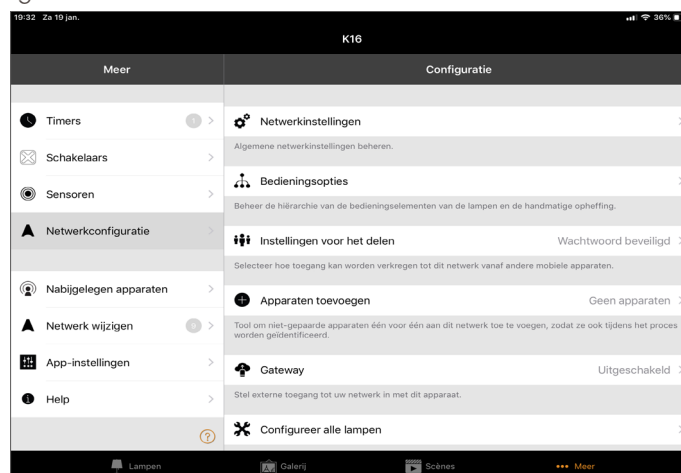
19:32 Za 19 jan.

36%

K16

Meer

Configuratie

Timers

1

Schakelaars

Sensoren

Netwerkconfiguratie

Nabijgelegen apparaten

Netwerk wijzigen

8

App-instellingen

Help

?

Netwerkinstellingen

Algemene netwerkinstellingen beheren.

Bedieningsopties

Beheer de hiërarchie van de bedieningselementen van de lampen en de handmatige opheffing.

Instellingen voor het delen

Wachtwoord beveiligd

Selecteer hoe toegang kan worden verkregen tot dit netwerk vanaf andere mobiele apparaten.

Apparaten toevoegen

Geen apparaten

Tool om niet-gepaarde apparaten één voor één aan dit netwerk toe te voegen, zodat ze ook tijdens het proces worden geïdentificeerd.

Gateway

Uitgeschakeld

Stel externe toegang tot uw netwerk in met dit apparaat.

Configureer alle lampen

Lampen

Galerij

Scènes

Meer